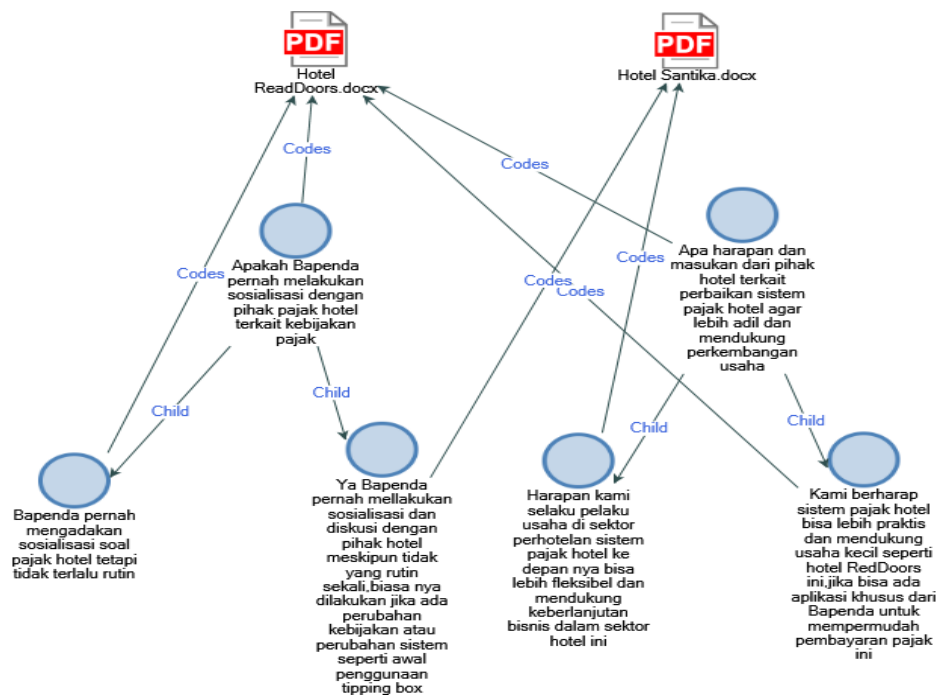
PDF
Hotel ReadDoors.docx

PDF
Hotel Santika.docx

Codes

Codes

Codes

Apakah Bapenda pernah melakukan sosialisasi dengan pihak pajak hotel terkait kebijakan pajak

Apa harapan dan masukan dari pihak hotel terkait perbaikan sistem pajak hotel agar lebih adil dan mendukung perkembangan usaha

Codes

Codes

Codes

Child

Child

Child

Child

Bapenda pernah mengadakan sosialisasi soal pajak hotel tetapi tidak terlalu rutin

Ya Bapenda pernah mellakukan sosialisasi dan diskusi dengan pihak hotel meskipun tidak yang rutin sekali,biasa nya dilakukan jika ada perubahan kebijakan atau perubahan sistem seperti awal penggunaan tipping box

Harapan kami selaku pelaku usaha di sektor perhotelan sistem pajak hotel ke depan nya bisa lebih fleksibel dan mendukung keberlanjutan bisnis dalam sektor hotel ini

Kami berharap sistem pajak hotel bisa lebih praktis dan mendukung usaha kecil seperti hotel RedDoors ini,jika bisa ada aplikasi khusus dari Bapenda untuk mempermudah pembayaran pajak ini